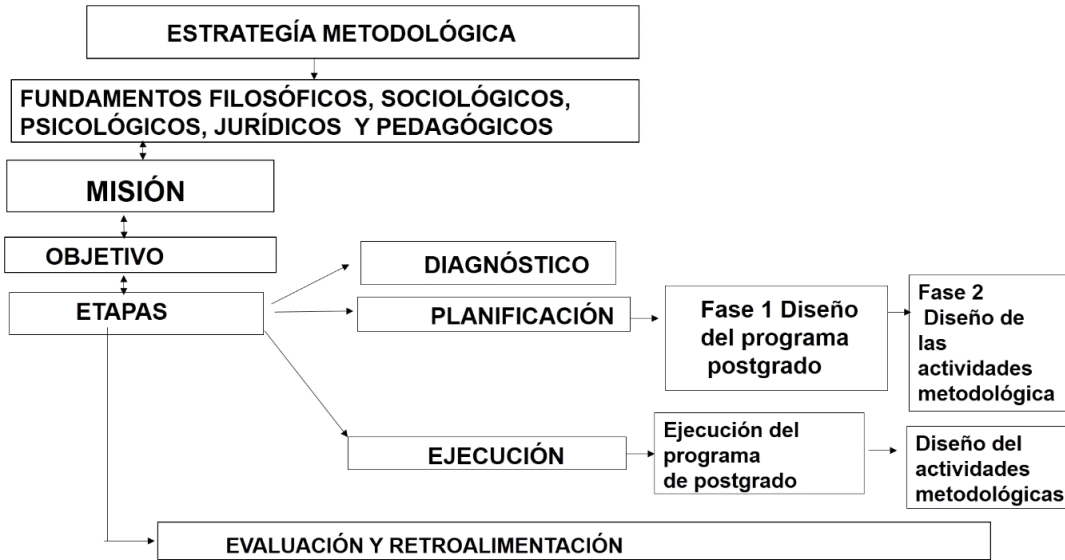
ESTRATEGÍA METODOLÓGICA

FUNDAMENTOS FILOSÓFICOS, SOCIOLÓGICOS, PSICOLÓGICOS, JURÍDICOS Y PEDAGÓGICOS

MISIÓN

OBJETIVO

ETAPAS

DIAGNÓSTICO

PLANIFICACIÓN

Fase 1 Diseño del programa postgrado

Fase 2 Diseño de las actividades metodológica

EJECUCIÓN

Ejecución del programa de postgrado

Diseño del actividades metodológicas

EVALUACIÓN Y RETROALIMENTACIÓN